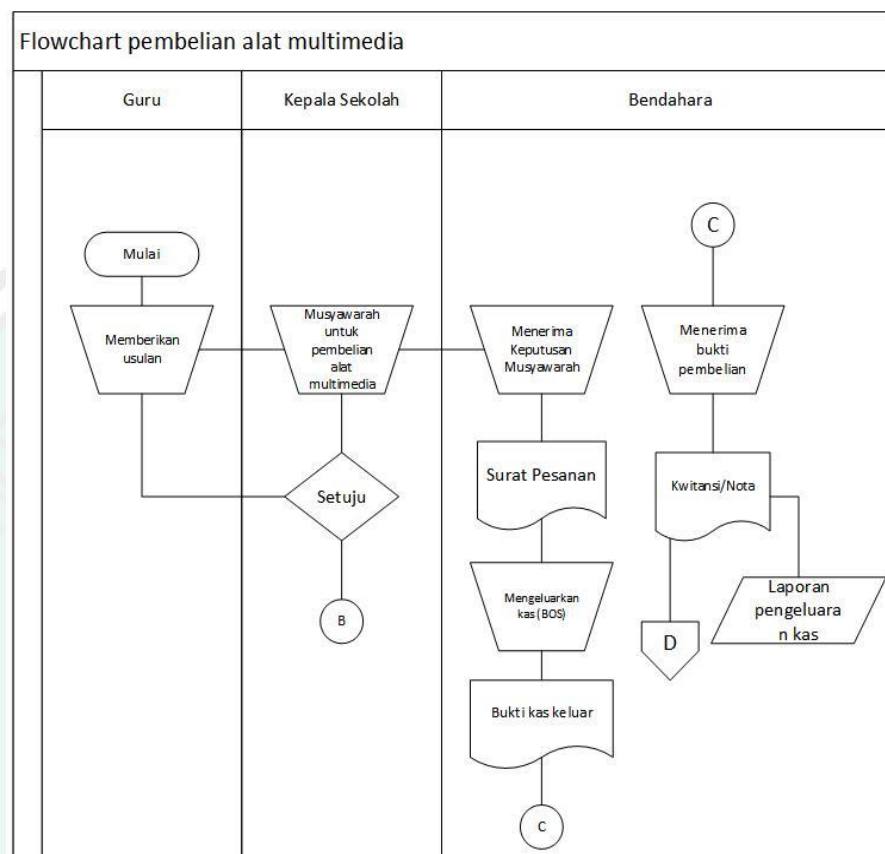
Flowchart pembelian alat multimedia

Guru

Kepala Sekolah

Bendahara

C

Mulai

Memberikan usulan

Musyawarah untuk pembelian alat multimedia

Menerima Keputusan Musyawarah

Menerima bukti pembelian

Surat Pesanan

Setuju

Kwitansi/Nota

Mengeluarkan kas (BOS)

B

Laporan pengeluaran kas

D

Bukti kas keluar

C